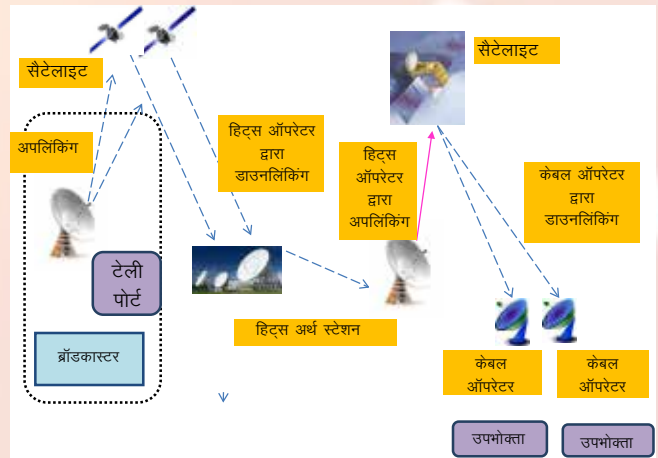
सैटेलाइट

अपलिंकिंग

टेली पोर्ट

ब्रॉडकास्टर

हिट्स ऑपरेटर द्वारा डाउनलिंकिंग

हिट्स अर्थ स्टेशन

हिट्स ऑपरेटर द्वारा अपलिंकिंग

सैटेलाइट

केबल ऑपरेटर द्वारा डाउनलिंकिंग

केबल ऑपरेटर

केबल ऑपरेटर

उपभोक्ता

उपभोक्ता